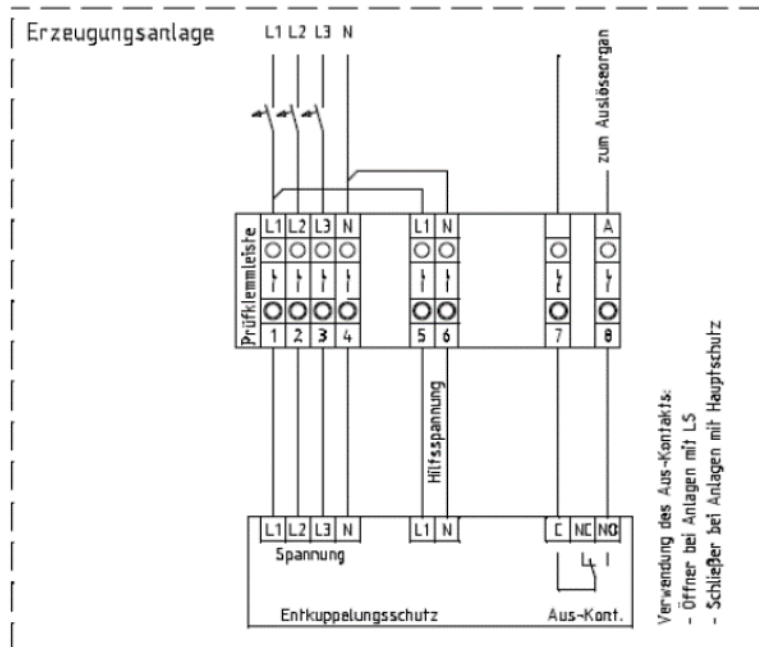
Erzeugungsanlage

L1 L2 L3 N

zum Auslöseorgan

Prüfklemmleiste

| L1 | L2 | L3 | N | L1 | N | | A |
|---|---|---|---|---|---|---|---|
| 1 | 2 | 3 | 4 | 5 | 6 | 7 | 8 |

Hilfsspannung

| L1 | L2 | L3 | N | L1 | N | C | NC | NO |
|---|---|---|---|---|---|---|---|---|

Spannung

Entkuppelungsschutz

Aus-Kont.

Verwendung des Aus-Kontakts:
- Öffner bei Anlagen mit LS
- Schließer bei Anlagen mit Hauptschutz